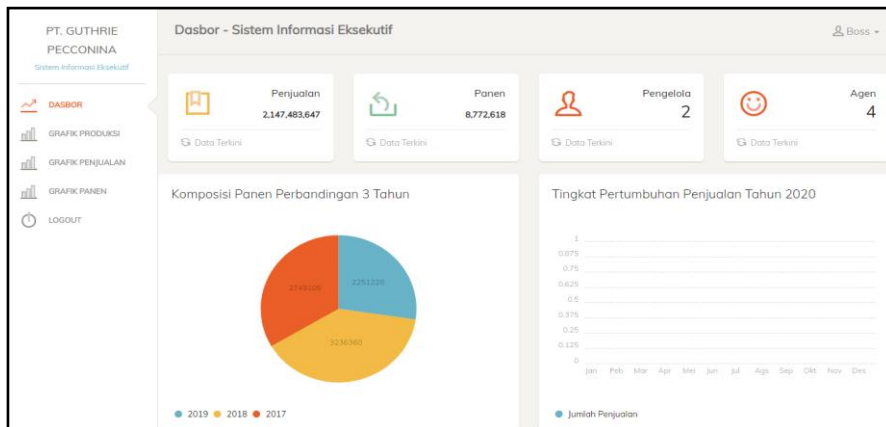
PT. GUTHRIE PECCONINA
Sistem Informasi Eksekutif

DASBOR
GRAFIK PRODUKSI
GRAFIK PENJUALAN
GRAFIK PANEN
LOGOUT

Dasbor - Sistem Informasi Eksekutif

Boss

Penjualan
2,147,483,647
Data Terkini

Panen
8,772,618
Data Terkini

Pengelola
2
Data Terkini

Agen
4
Data Terkini

Komposisi Panen Perbandingan 3 Tahun

2251220
3236360
2749105

2019 2018 2017

Tingkat Pertumbuhan Penjualan Tahun 2020

1
0.875
0.75
0.625
0.5
0.375
0.25
0.125
0

Jan Feb Mar Apr Mei Jun Jul Ags Sep Okt Nov Des

Jumlah Penjualan